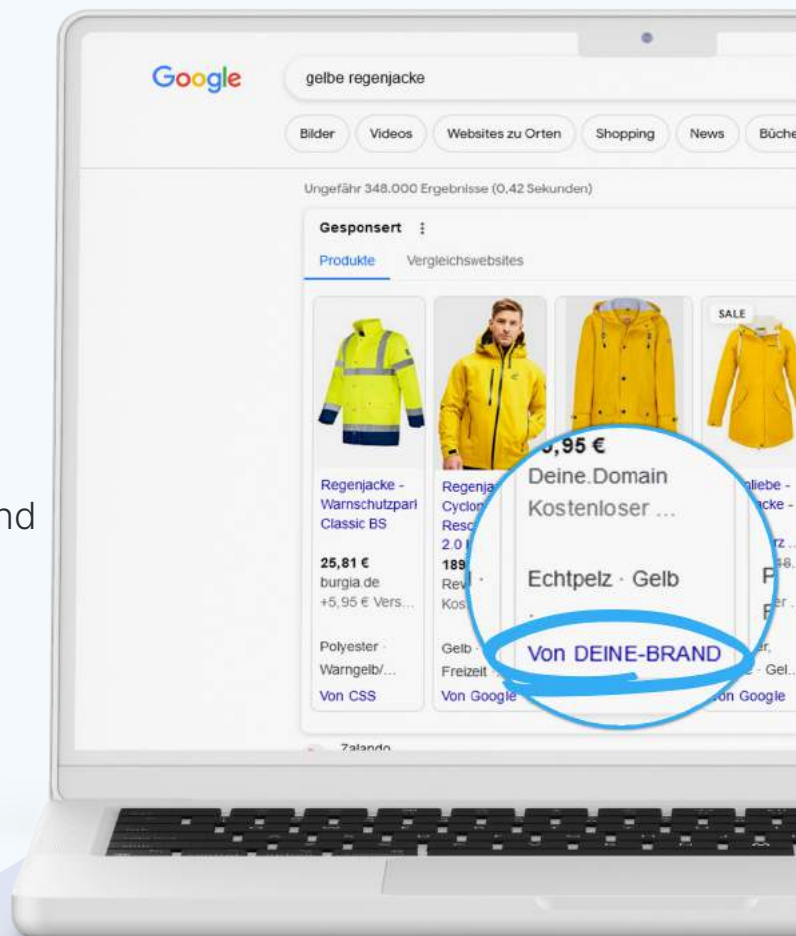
Google

gelbe regenjacke

Bilder Videos Websites zu Orten Shopping News Büche

Ungefähr 348.000 Ergebnisse (0,42 Sekunden)

Gesponsert ⋮

Produkte Vergleichswebsites

SALE

Regenjacke - Warnschutzparka Classic BS

25,81 €
burgia.de
+5,95 € Vers...

Polyester · Warngelb/...

Von CSS

Regenja Cyclon Resc 2.0

189

Rev

Kos

Gelb · Freizeit ·

Von Google

,95 €
Deine.Domain
Kostenloser ...

Echtpelz · Gelb

Von DEINE-BRAND

liebe - cke -

rz

8

er

F

r,

· Gel...

on Google

Zalando

nd